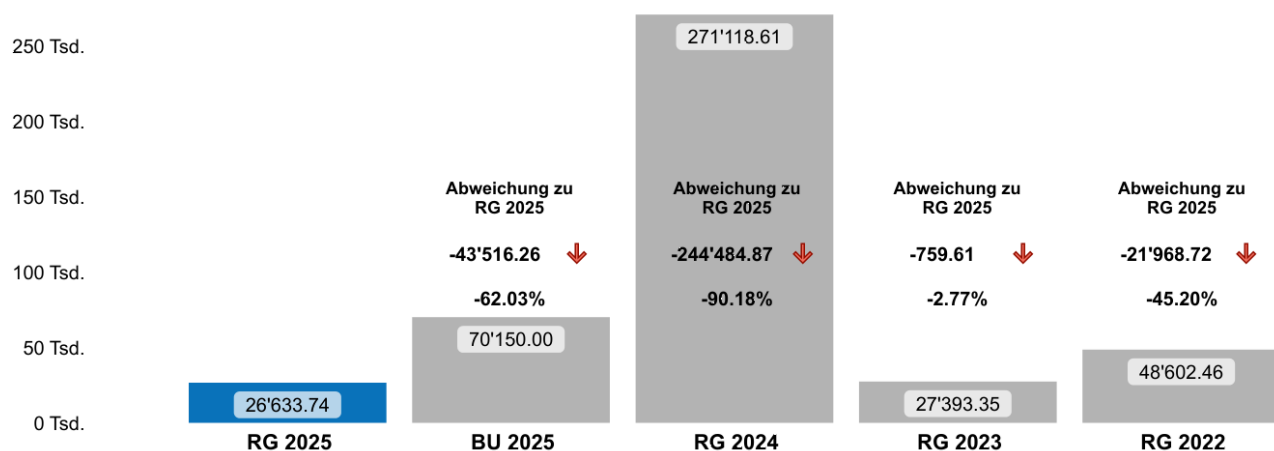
250 Tsd.
200 Tsd.
150 Tsd.
100 Tsd.
50 Tsd.
0 Tsd.

26'633.74
RG 2025

Abweichung zu RG 2025
-43'516.26
-62.03%
70'150.00
BU 2025

271'118.61
Abweichung zu RG 2025
-244'484.87
-90.18%
RG 2024

Abweichung zu RG 2025
-759.61
-2.77%
27'393.35
RG 2023

Abweichung zu RG 2025
-21'968.72
-45.20%
48'602.46
RG 2022